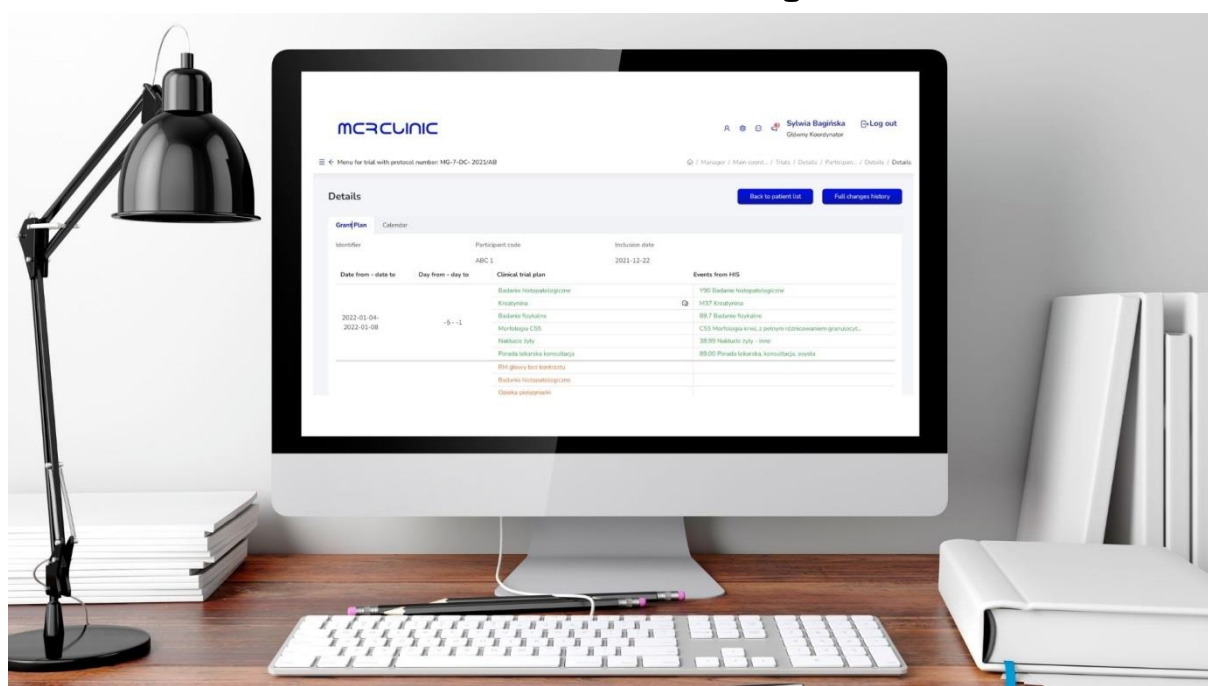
MCRCLINIC

Sylwia Bagińska
Główny Koordynator

Log out

≡ ← Menu for trial with protocol number: MG-7-DC- 2021/AB

/ Manager / Main coord... / Trials / Details / Participan... / Details / Details

Details

Back to patient list

Full changes history

Grant Plan

Calendar

Identifier

Participant code

ABC 1

Inclusion date

2021-12-22

| Date from - date to | Day from - day to | Clinical trial plan | Events from HIS |
|---|---|---|---|
| 2022-01-04-2022-01-08 | -5 - -1 | Badanie histopatologiczne | Y90 Badanie histopatologiczne |
| | | Kreatynina | M37 Kreatynina |
| | | Badanie fizykalne | 89.7 Badanie fizykalne |
| | | Morfologia CSS | C55 Morfologia krwi, z pełnym różnicowaniem granulocyt... |
| | | Nakłucie żyły | 38.99 Nakłucie żyły - inne |
| | | Porada lekarska konsultacja | 89.00 Porada lekarska, konsultacja, asysta |
| | | RM głowy bez kontrastu | |
| | | Badanie histopatologiczne | |
| | | Opieka pielęgniarki | |